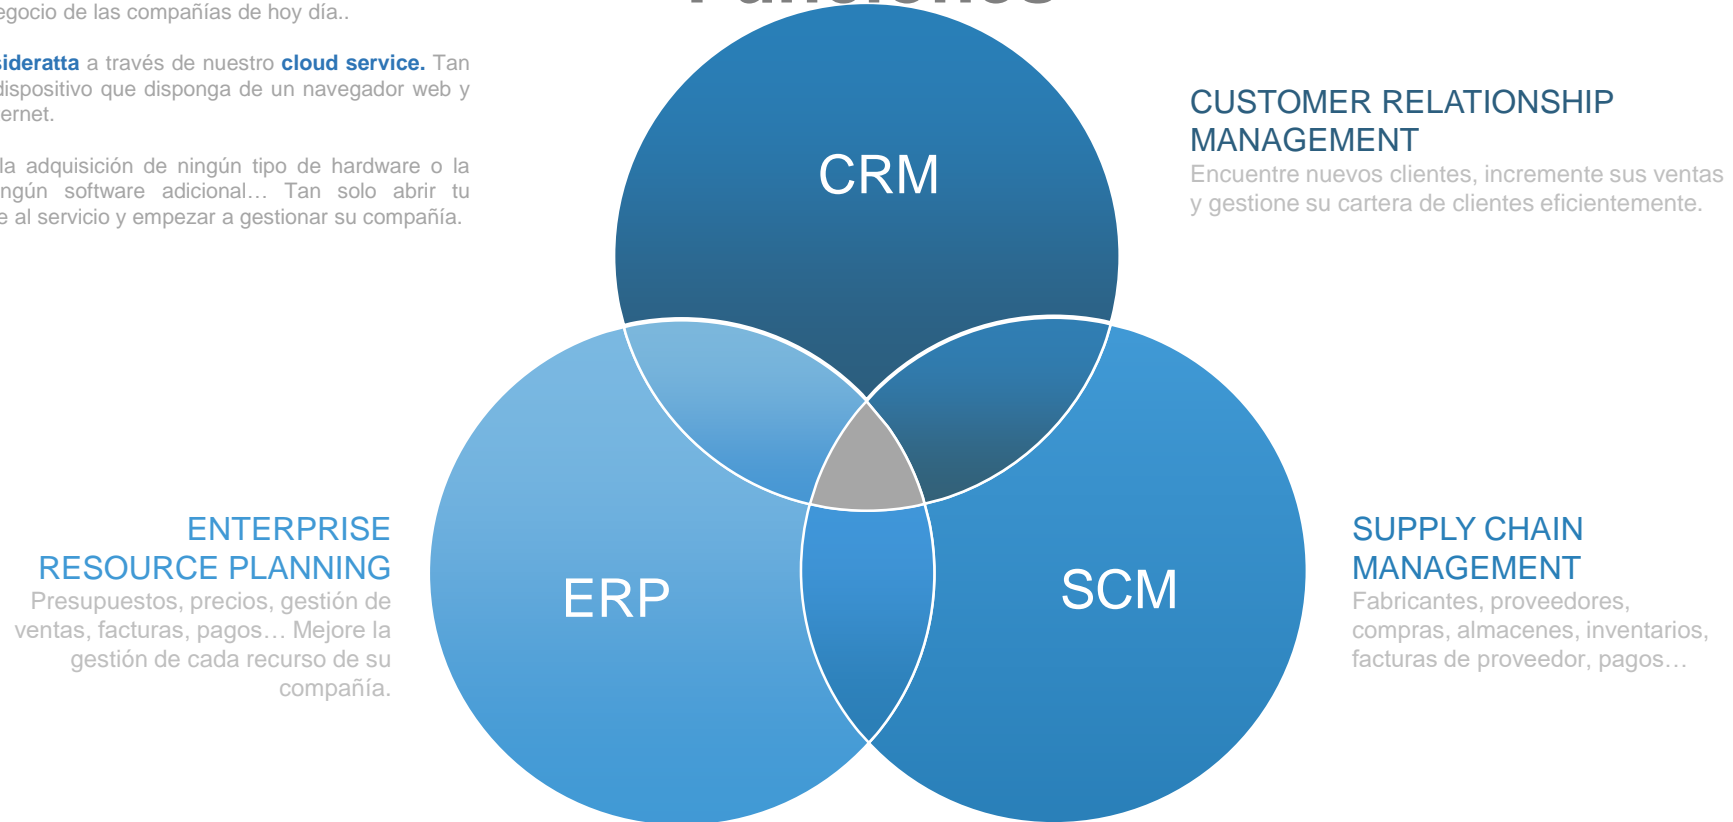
egocio de las compañías de hoy día..

sideratta a través de nuestro cloud service. Tan dispositivo que disponga de un navegador web y ernet.

la adquisición de ningún tipo de hardware o la ngún software adicional… Tan solo abrir tu e al servicio y empezar a gestionar su compañía.

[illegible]

CRM

CUSTOMER RELATIONSHIP MANAGEMENT
Encuentre nuevos clientes, incremente sus ventas y gestione su cartera de clientes eficientemente.

ENTERPRISE RESOURCE PLANNING
Presupuestos, precios, gestión de ventas, facturas, pagos… Mejore la gestión de cada recurso de su compañía.

ERP

SCM

SUPPLY CHAIN MANAGEMENT
Fabricantes, proveedores, compras, almacenes, inventarios, facturas de proveedor, pagos…